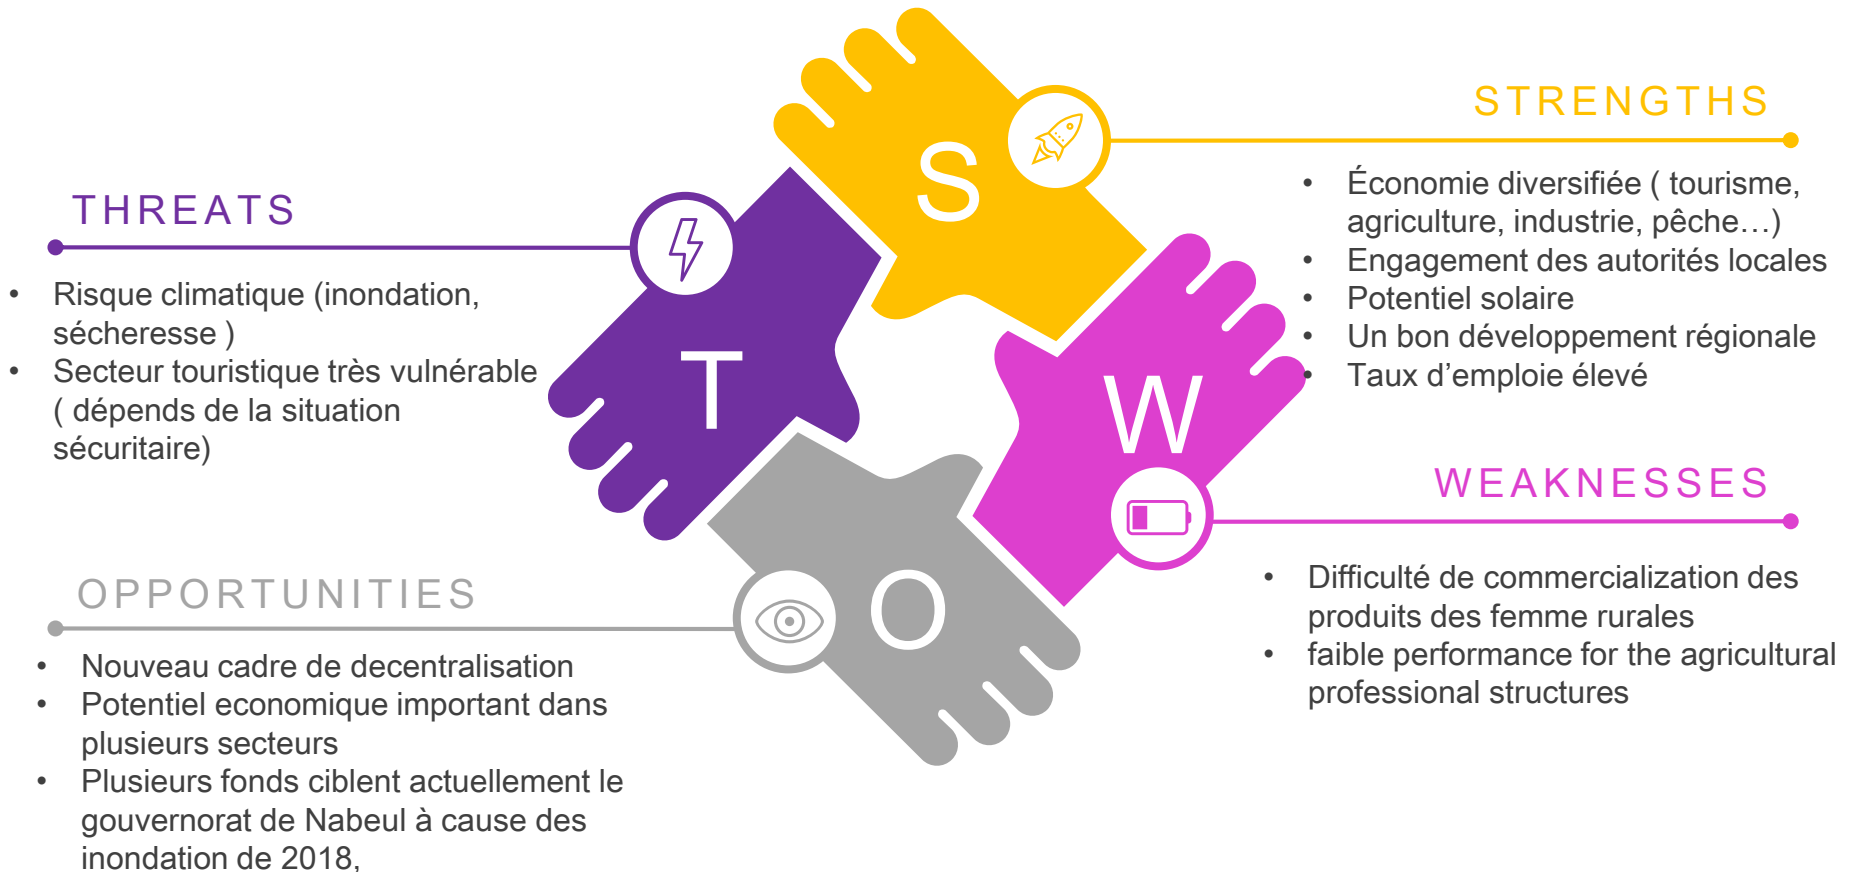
STRENGTHS

- Économie diversifiée ( tourisme, agriculture, industrie, pêche…)
- Engagement des autorités locales
- Potentiel solaire
- Un bon développement régionale
- Taux d'emploie élevé

S

THREATS

- Risque climatique (inondation, sécheresse )
- Secteur touristique très vulnérable ( dépends de la situation sécuritaire)

T

W

WEAKNESSES

- Difficulté de commercialization des produits des femme rurales
- faible performance for the agricultural professional structures

OPPORTUNITIES

- Nouveau cadre de decentralisation
- Potentiel economique important dans plusieurs secteurs
- Plusieurs fonds ciblent actuellement le gouvernorat de Nabeul à cause des inondation de 2018,

O